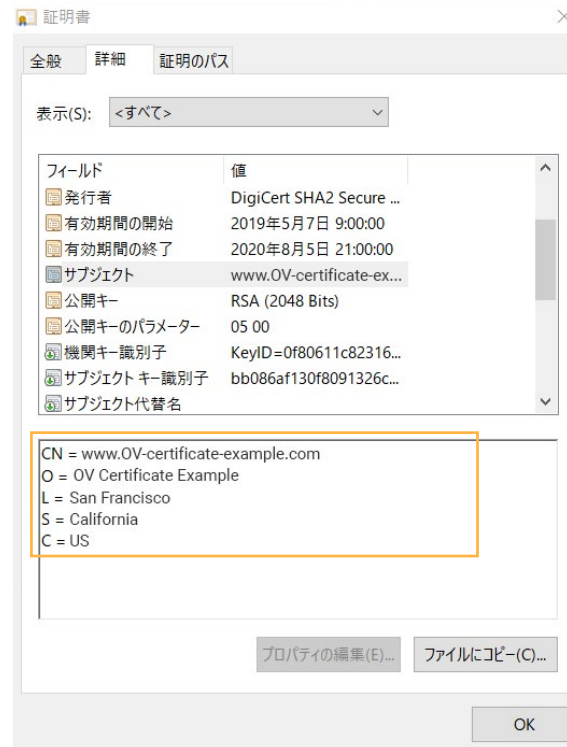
証明書

全般 詳細 証明のパス

表示(S): <すべて>

| フィールド | 値 |
|---|---|
| 発行者 | DigiCert SHA2 Secure ... |
| 有効期間の開始 | 2019年5月7日 9:00:00 |
| 有効期間の終了 | 2020年8月5日 21:00:00 |
| サブジェクト | www.OV-certificate-ex... |
| 公開キー | RSA (2048 Bits) |
| 公開キーのパラメーター | 05 00 |
| 機関キー識別子 | KeyID=0f80611c82316... |
| サブジェクト キー識別子 | bb086af130f8091326c... |
| サブジェクト代替名 | |

CN = www.OV-certificate-example.com
O = OV Certificate Example
L = San Francisco
S = California
C = US

プロパティの編集(E)... ファイルにコピー(C)...

OK